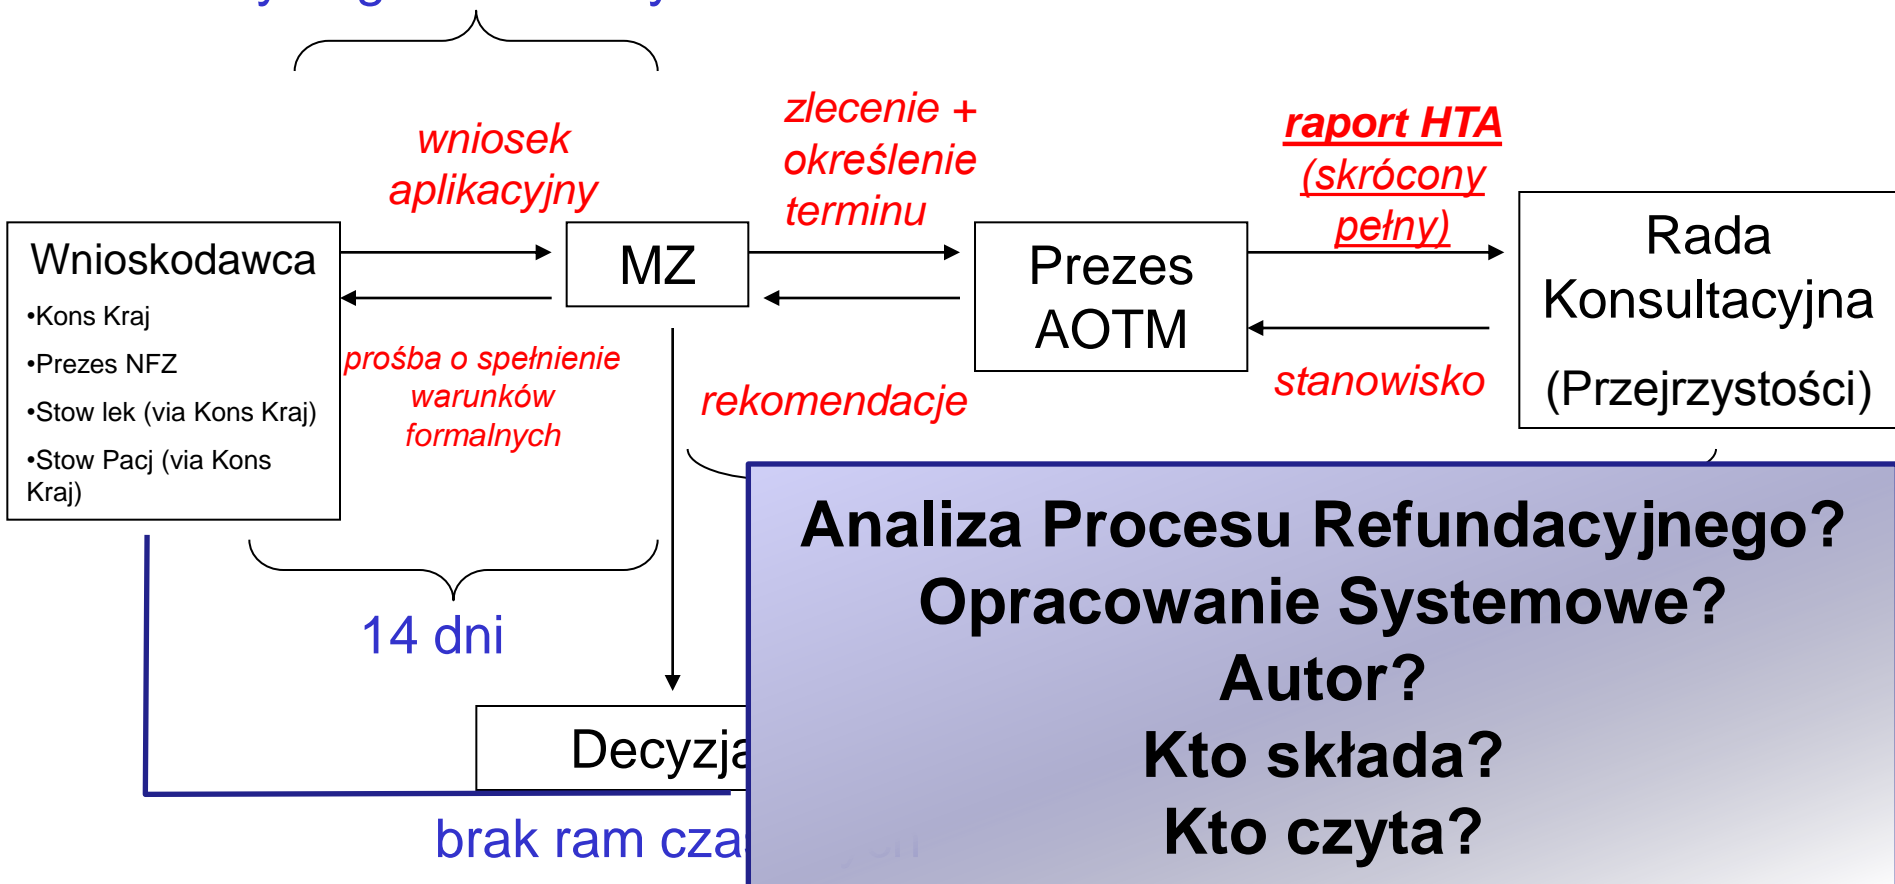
wniosek aplikacyjny

zlecenie + określenie terminu

raport HTA (skrócony pełny)

Wnioskodawca
•Kons Kraj
•Prezes NFZ
•Stow lek (via Kons Kraj)
•Stow Pacj (via Kons Kraj)

MZ

Prezes AOTM

Rada Konsultacyjna (Przejrzystości)

prośba o spełnienie warunków formalnych

rekomendacje

stanowisko

14 dni

Decyzja

brak ram cza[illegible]

Analiza Procesu Refundacyjnego?
Opracowanie Systemowe?
Autor?
Kto składa?
Kto czyta?